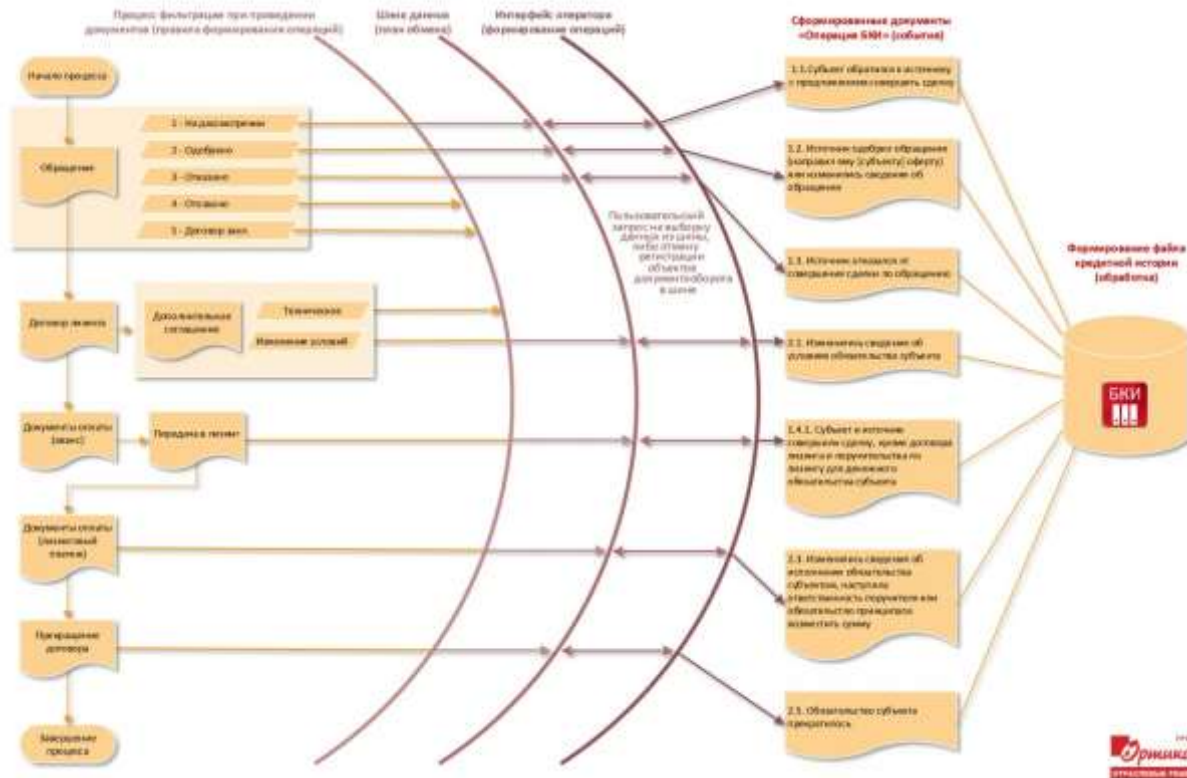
Процесс фильтрации при проведении документов (правила формирования операций)

Шина данных (план обмена)

Интерфейс оператора (формирование операций)

Сформированные документы «Операция БКИ» (события)

Начало процесса

Обращение

1 - На рассмотрении

2 - Одобрено

3 - Отказано

4 - Отозвано

5 - Договор закл.

Пользовательский запрос на выборку данных из шины, либо отмену регистрации объектов документооборота в шине

Договор лизинга

Дополнительное соглашение

Техническое

Изменение условий

Документы оплаты (аванс)

Передача в лизинг

Документы оплаты (лизинговый платеж)

Прекращение договора

Завершение процесса

1.1. Субъект обратился к источнику с предложением совершить сделку

1.2. Источник одобрил обращение (направил ему (субъекту) оферту) или изменились сведения об обращении

1.3. Источник отказался от совершения сделки по обращению

2.1. Изменились сведения об условиях обязательства субъекта

1.4.1. Субъект и источник совершили сделку, кроме договора лизинга и поручительства по лизингу для денежного обязательства субъекта

2.3. Изменились сведения об исполнении обязательства субъектом, наступила ответственность поручителя или обязательство принципала возместить сумму

2.5. Обязательство субъекта прекратилось

Формирование файла кредитной истории (обработка)

БКИ

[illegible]